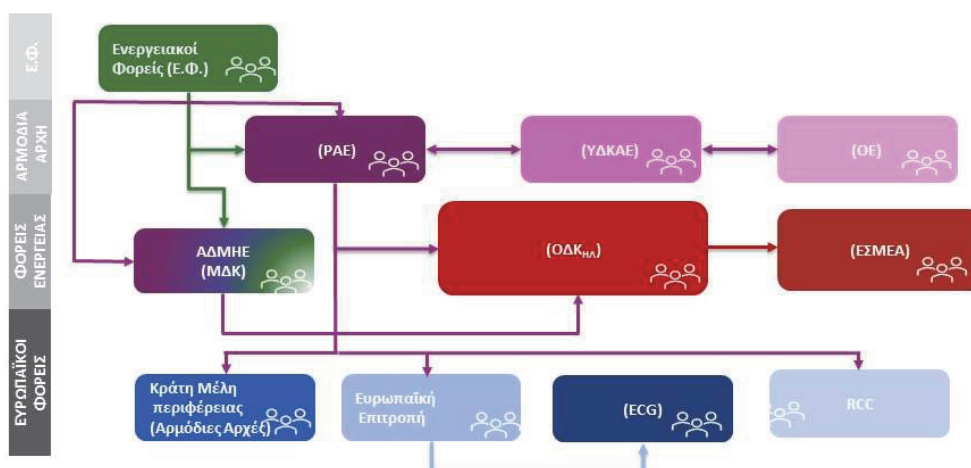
Ε.Φ.

ΑΡΜΟΔΙΑ ΑΡΧΗ

ΦΟΡΕΙΣ ΕΝΕΡΓΕΙΑΣ

ΕΥΡΩΠΑΪΚΟΙ ΦΟΡΕΙΣ

Ενεργειακοί Φορείς (Ε.Φ.)

(ΡΑΕ)

(ΥΔΚΑΕ)

(ΟΕ)

ΑΔΜΗΕ (ΜΔΚ)

$(ΟΔΚ_{ΗΛ})$

(ΕΣΜΕΑ)

Κράτη Μέλη περιφέρειας (Αρμόδιες Αρχές)

Ευρωπαϊκή Επιτροπή

(ECG)

RCC